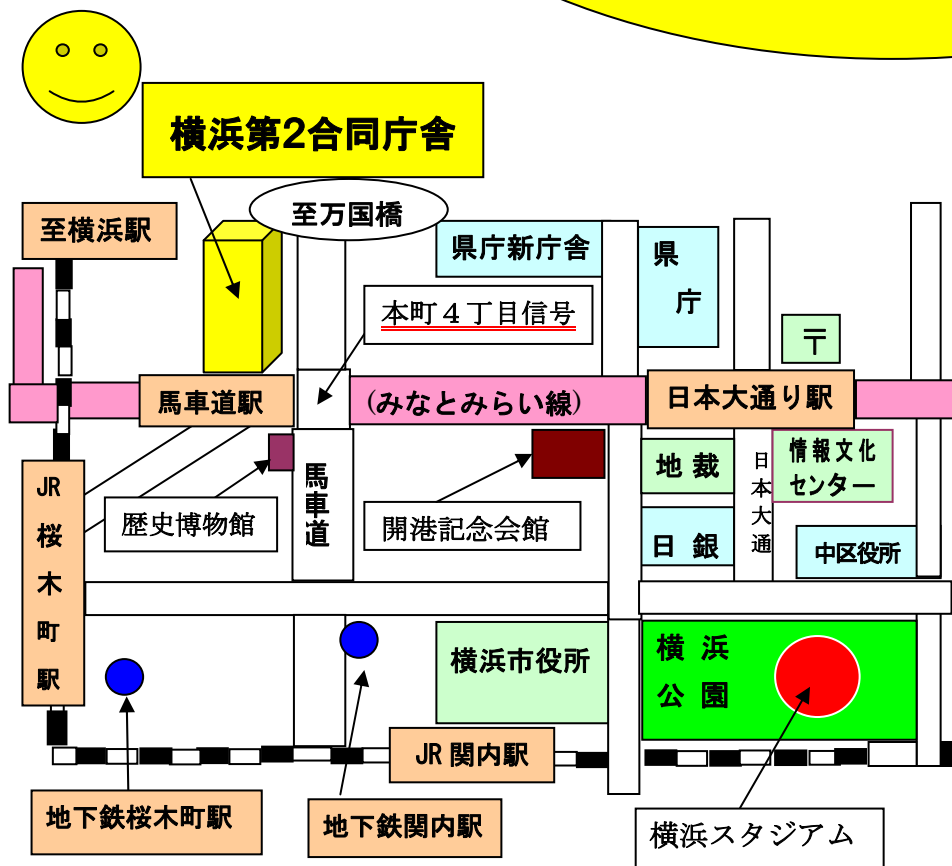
横浜第2合同庁舎

至万国橋

至横浜駅

県庁新庁舎

県

庁

本町４丁目信号

〒

馬車道駅

(みなとみらい線)

日本大通り駅

地 裁

日本大通

情報文化センター

JR桜木町駅

馬車道

歴史博物館

開港記念会館

日 銀

中区役所

横浜市役所

横 浜 公 園

JR 関内駅

地下鉄桜木町駅

地下鉄関内駅

横浜スタジアム